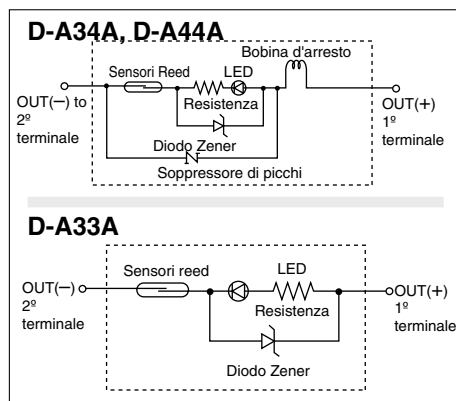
D-A34A, D-A44A

Bobina d'arresto

Sensori Reed

LED

Resistenza

OUT(−) to 2º terminale

OUT(+) 1º terminale

Diodo Zener

Soppressore di picchi

D-A33A

Sensori reed

LED

OUT(−) 2º terminale

Resistenza

OUT(+) 1º terminale

Diodo Zener